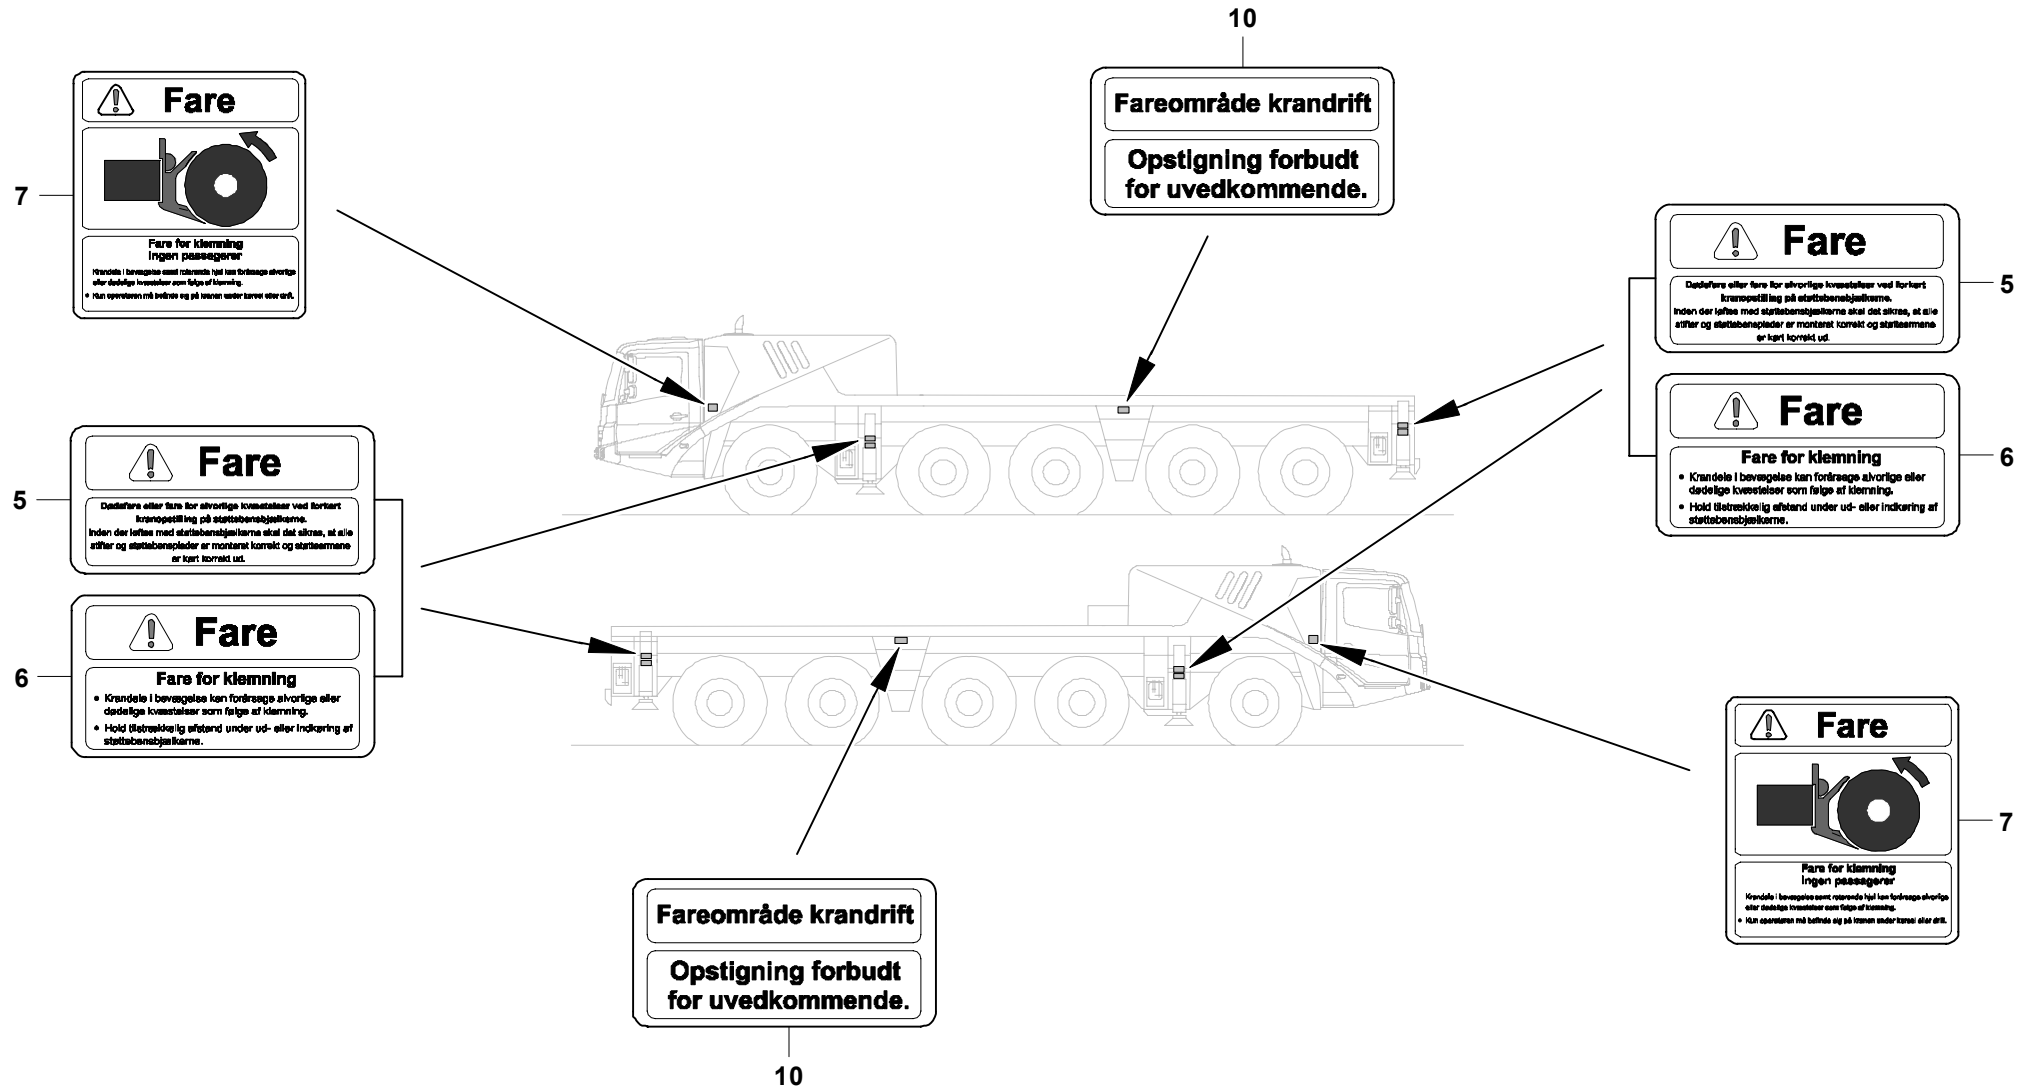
10

Fareområde krandrift

Opstigning forbudt for uvedkommende.

7

Fare

Fare for klemning
Ingen passagerer

Krandele i bevægelse samt roterende hjul kan forårsage alvorlige eller dødelige kvæstelser som følge af klemning.

• Kun operatøren må befinde sig på kranen under kørsel eller drift.

5

Fare

Dødsfare eller fare for alvorlige kvæstelser ved forkert kranopstilling på støttebensbjælkerne.
Inden der løftes med støttebensbjælkerne skal det sikres, at alle stifter og støttebensplader er monteret korrekt og støtterne er kørt korrekt ud.

6

Fare

Fare for klemning

• Krandele i bevægelse kan forårsage alvorlige eller dødelige kvæstelser som følge af klemning.

• Hold tilstrækkelig afstand under ud- eller indkøring af støttebensbjælkerne.

5

Fare

Dødsfare eller fare for alvorlige kvæstelser ved forkert kranopstilling på støttebensbjælkerne.
Inden der løftes med støttebensbjælkerne skal det sikres, at alle stifter og støttebensplader er monteret korrekt og støtterne er kørt korrekt ud.

6

Fare

Fare for klemning

• Krandele i bevægelse kan forårsage alvorlige eller dødelige kvæstelser som følge af klemning.

• Hold tilstrækkelig afstand under ud- eller indkøring af støttebensbjælkerne.

7

Fare

Fare for klemning
Ingen passagerer

Krandele i bevægelse samt roterende hjul kan forårsage alvorlige eller dødelige kvæstelser som følge af klemning.

• Kun operatøren må befinde sig på kranen under kørsel eller drift.

Fareområde krandrift

Opstigning forbudt for uvedkommende.

10